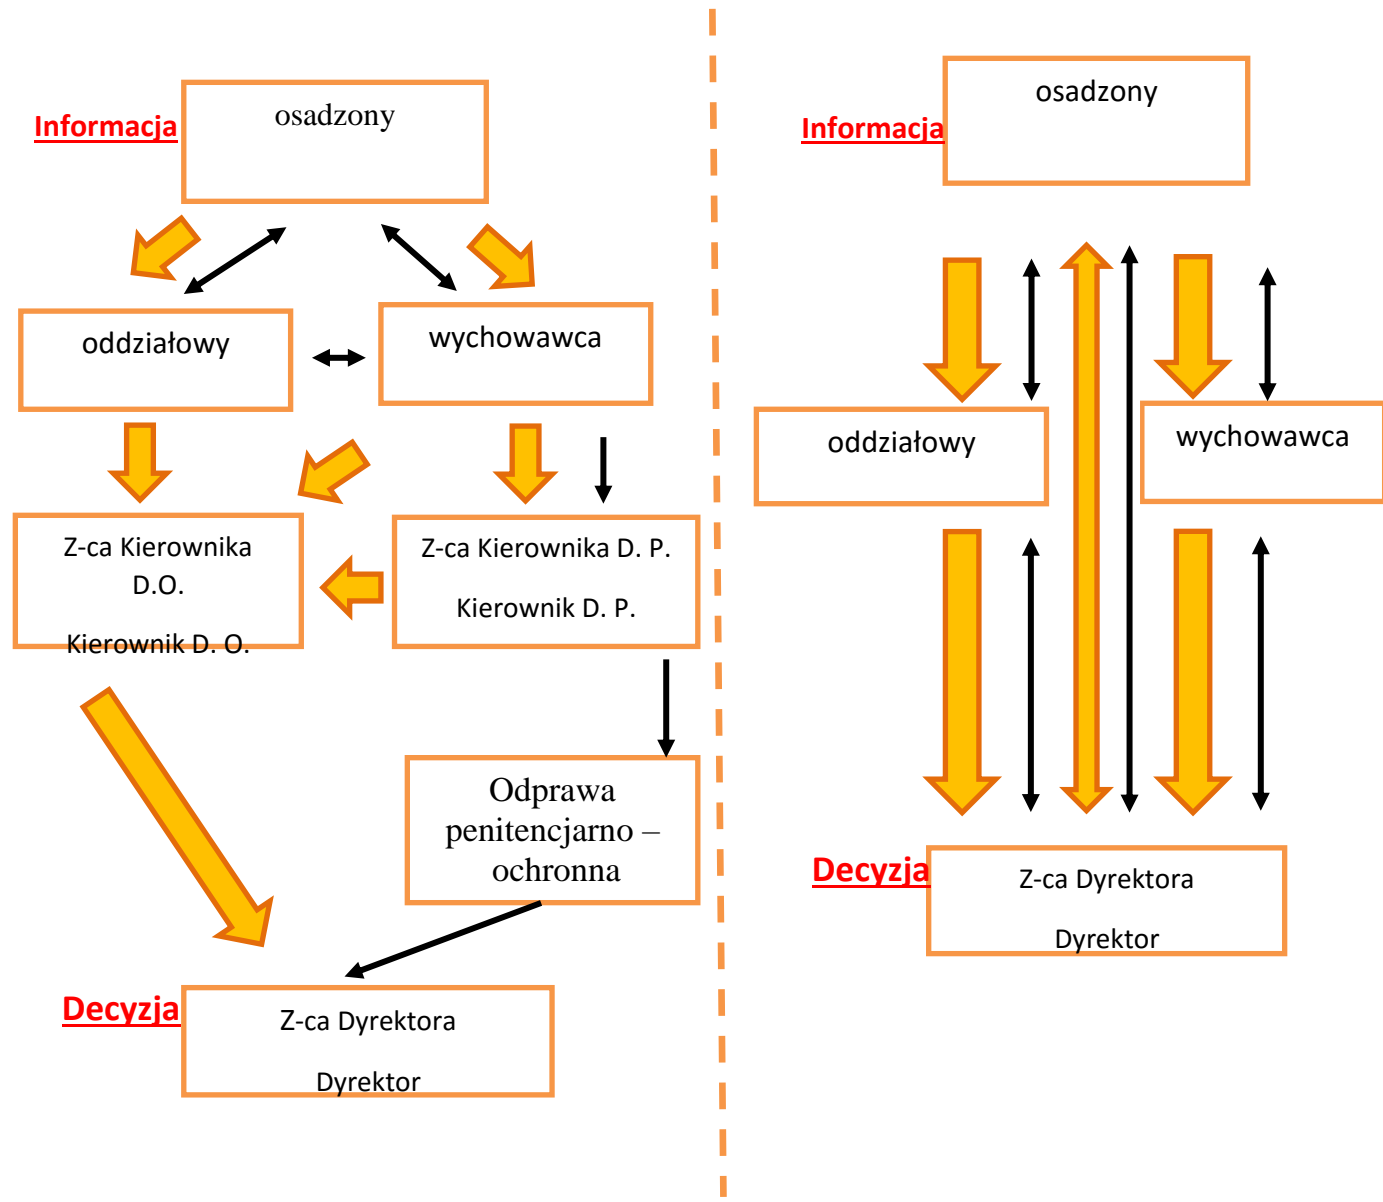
Informacja

osadzony

oddziałowy

wychowawca

Z-ca Kierownika D.O.

Kierownik D. O.

Z-ca Kierownika D. P.

Kierownik D. P.

Odprawa penitencjarno – ochronna

Decyzja

Z-ca Dyrektora

Dyrektor

Informacja

osadzony

oddziałowy

wychowawca

Decyzja

Z-ca Dyrektora

Dyrektor